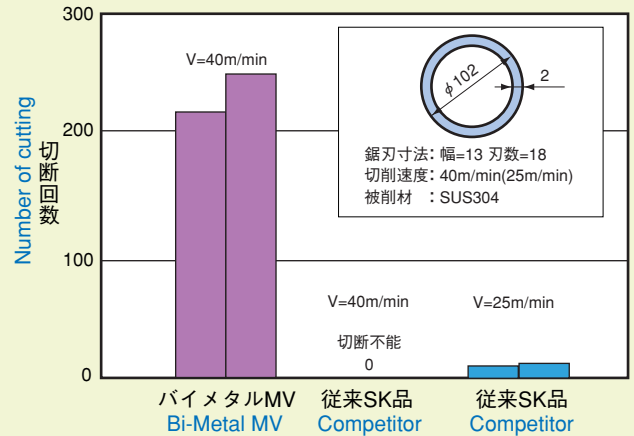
300

200

100

0

Number of cutting
切断回数

V=40m/min

$\phi 102$

2

鋸刃寸法：幅=13 刃数=18
切削速度：40m/min(25m/min)
被削材　：SUS304

V=40m/min

切断不能
0

V=25m/min

バイメタルMV
Bi-Metal MV

従来SK品
Competitor

従来SK品
Competitor